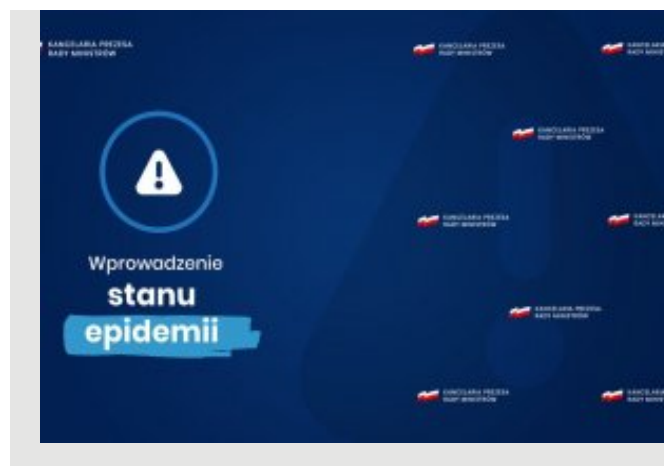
KANCELARIA PREZESA RADY MINISTRÓW

KANCELARIA PREZESA RADY MINISTRÓW

KANCELARIA PREZESA RADY MINISTRÓW

KANCELARIA PREZESA RADY MINISTRÓW

KANCELARIA PREZESA RADY MINISTRÓW

KANCELARIA PREZESA RADY MINISTRÓW

KANCELARIA PREZESA RADY MINISTRÓW

KANCELARIA PREZESA RADY MINISTRÓW

KANCELARIA PREZESA RADY MINISTRÓW

Wprowadzenie stanu epidemii